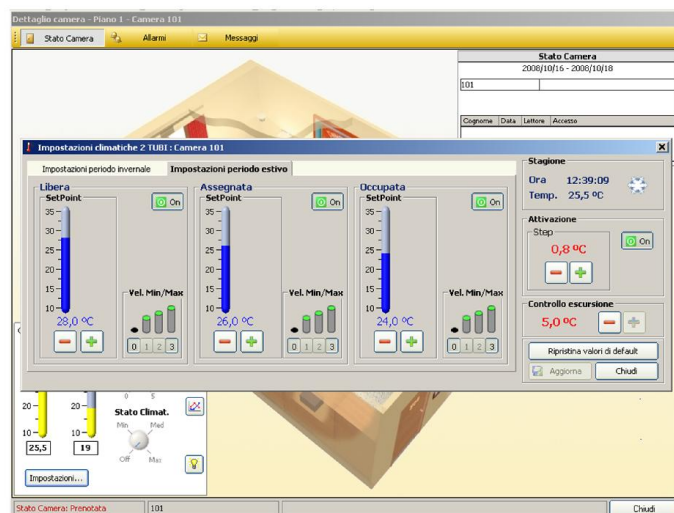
Dettaglio camera - Piano 1 - Camera 101

Stato Camera Allarmi Messaggi

Stato Camera
2008/10/16 - 2008/10/18
101

| Cognome | Data | Lettore | Accesso |
|---|---|---|---|

Impostazioni climatiche 2 TUBI : Camera 101

Impostazioni periodo invernale | Impostazioni periodo estivo

Libera
SetPoint
On
35
30
25
20
15
10
28,0 ºC
Vel. Min/Max
0 1 2 3

Assegnata
SetPoint
On
35
30
25
20
15
10
26,0 ºC
Vel. Min/Max
0 1 2 3

Occupata
SetPoint
On
35
30
25
20
15
10
24,0 ºC
Vel. Min/Max
0 1 2 3

Stagione
Ora 12:39:09
Temp. 25,5 ºC

Attivazione
Step
0,8 ºC
On

Controllo escursione
5,0 ºC

Ripristina valori di default
Aggiorna
Chiudi

20
10
25,5
20
10
19
0 5
Stato Climat.
Min Med
Off Max
Impostazioni...

Stato Camera: Prenotata
101
Chiudi